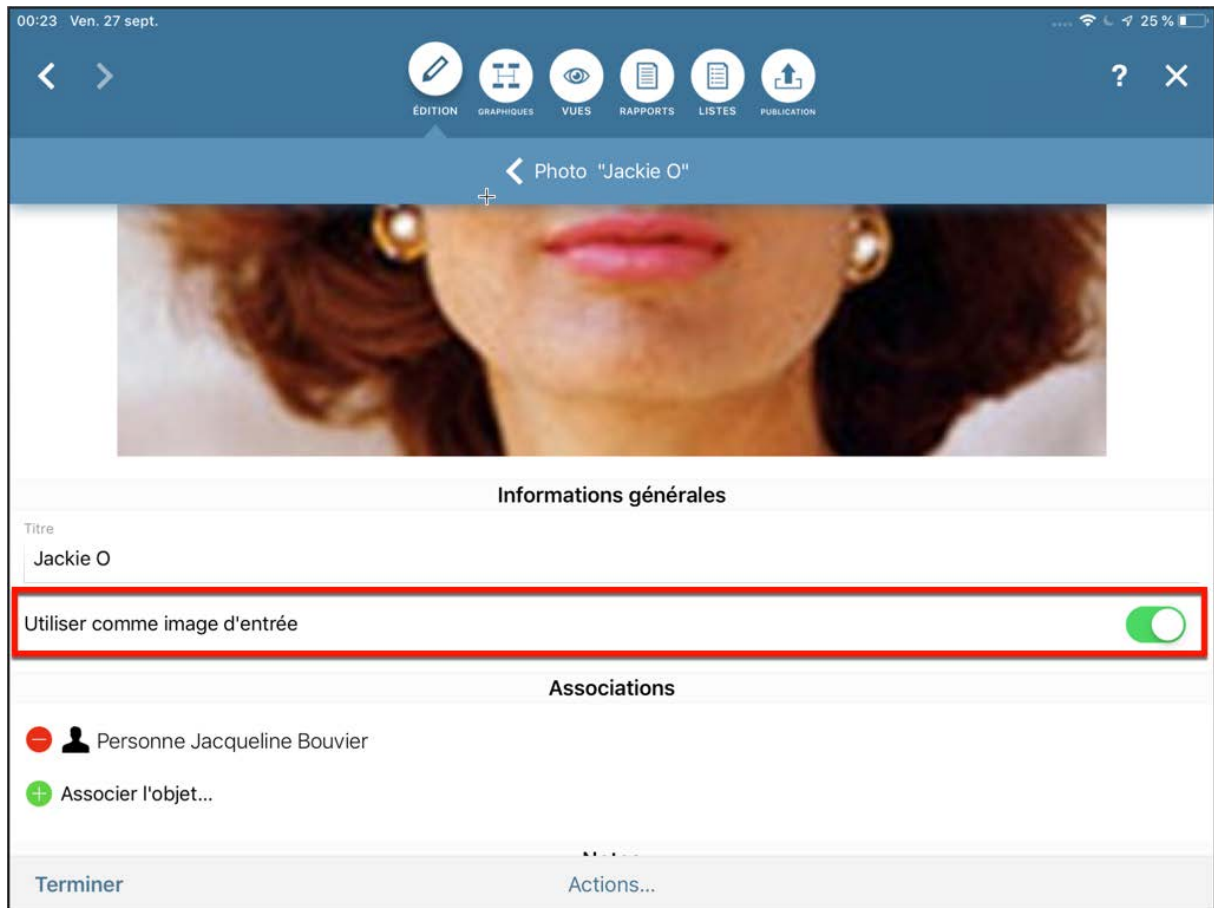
00:23 Ven. 27 sept.

25 %

ÉDITION GRAPHIQUES VUES RAPPORTS LISTES PUBLICATION

?

Photo "Jackie O"

Informations générales

Titre

Jackie O

Utiliser comme image d'entrée

Associations

Personne Jacqueline Bouvier

Associer l'objet...

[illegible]

Terminer

Actions...